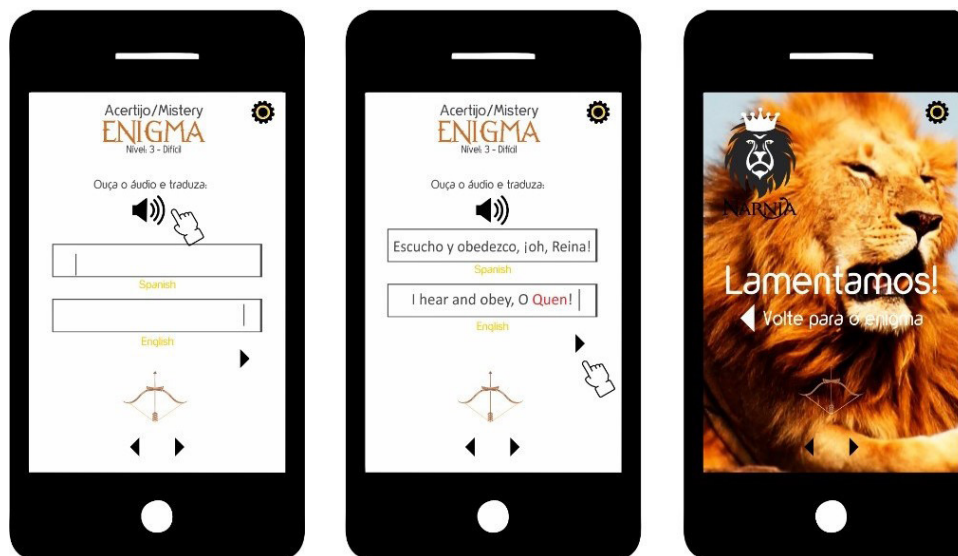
Acertijo/Mistery
ENIGMA
Nível: 3 - Difícil

Ouça o áudio e traduza:

Spanish

English

Acertijo/Mistery
ENIGMA
Nível: 3 - Difícil

Ouça o áudio e traduza:

Escucho y obedezco, ¡oh, Reina!

Spanish

I hear and obey, O Quen!

English

NARNIA

Lamentamos!

Volte para o enigma